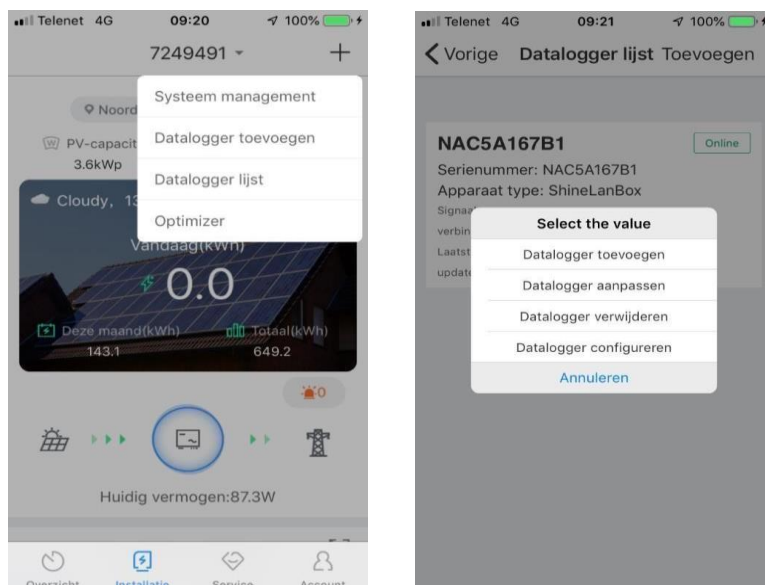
Telenet 4G 09:20 100%

7249491

Noord

PV-capacit

3.6kWp

Cloudy, 13

Vandaag(kWh)

0.0

Deze maand(kWh)

143.1

Totaal(kWh)

649.2

0

Huidig vermogen:87.3W

Systeem management

Datalogger toevoegen

Datalogger lijst

Optimizer

Overzicht Installatie Service Account

Telenet 4G 09:21 100%

Vorige Datalogger lijst Toevoegen

NAC5A167B1

Online

Serienummer: NAC5A167B1

Apparaat type: ShineLanBox

Signaa

verbin

Laatst

update

Select the value

Datalogger toevoegen

Datalogger aanpassen

Datalogger verwijderen

Datalogger configureren

Annuleren